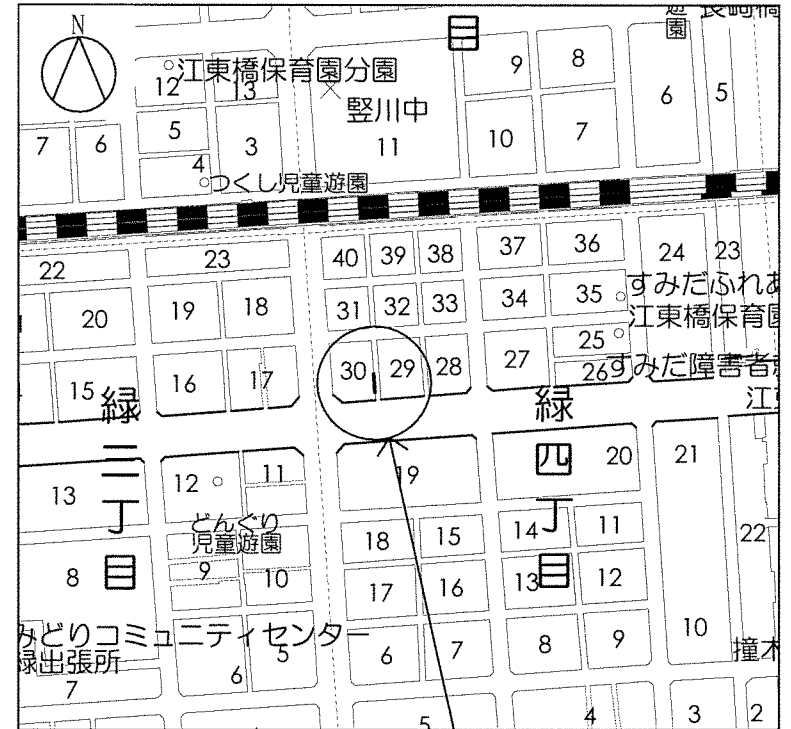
N
目
遊園
長崎橋
江東橋保育園分園
12
13
竪川中
9
8
6
5
7
6
5
3
11
10
7
4
つくし児童遊園
22
23
40
39
38
37
36
24
23
20
19
18
31
32
33
34
35
すみだふれあ
江東橋保育園
25
15
緑
16
17
30
1
29
28
27
26
すみだ障害者
緑
江
三
四
20
21
13
丁
12
11
19
どんぐり児童遊園
18
15
14
丁
11
22
8
目
9
10
17
16
13
目
12
みどりコミュニティセンター
緑出張所
5
6
7
8
9
10
撞木
7
6
5
4
3
2